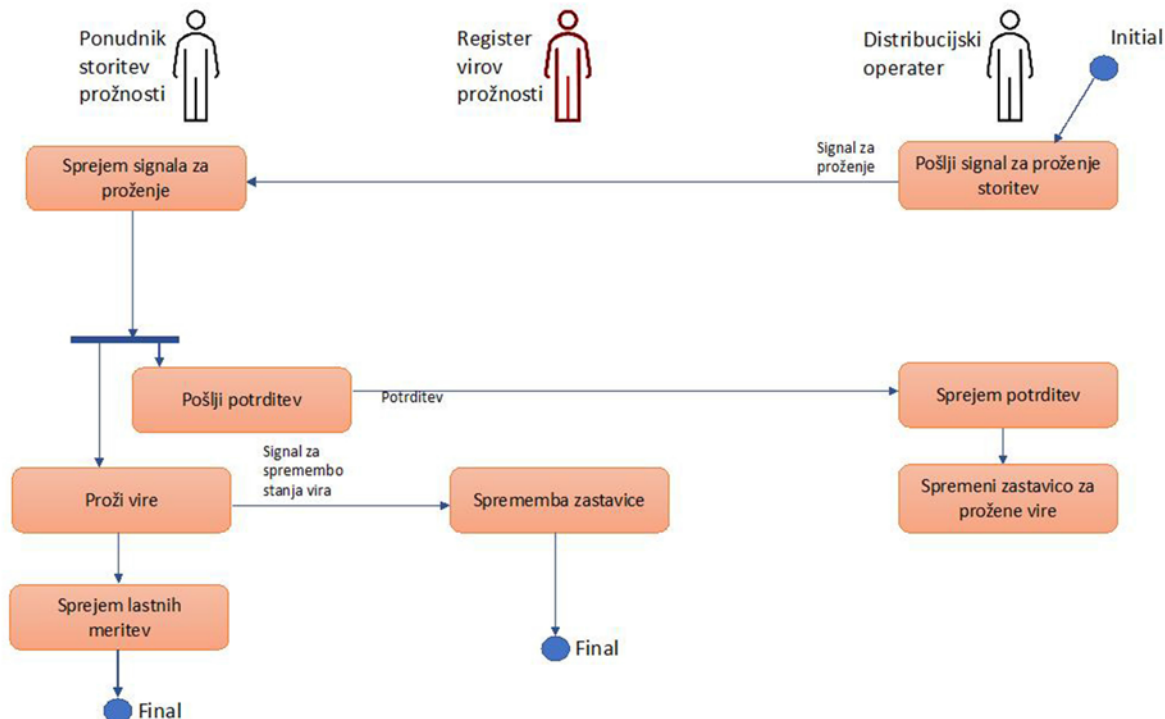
Ponudnik storitev prožnosti

Register virov prožnosti

Distribucijski operater

Initial

Signal za proženje

Sprejem signala za proženje

Pošlji signal za proženje storitev

Pošlji potrditev

Potrditev

Sprejem potrditev

Signal za spremembo stanja vira

Proži vire

Sprememba zastavice

Spremeni zastavico za prožene vire

Sprejem lastnih meritev

Final

Final